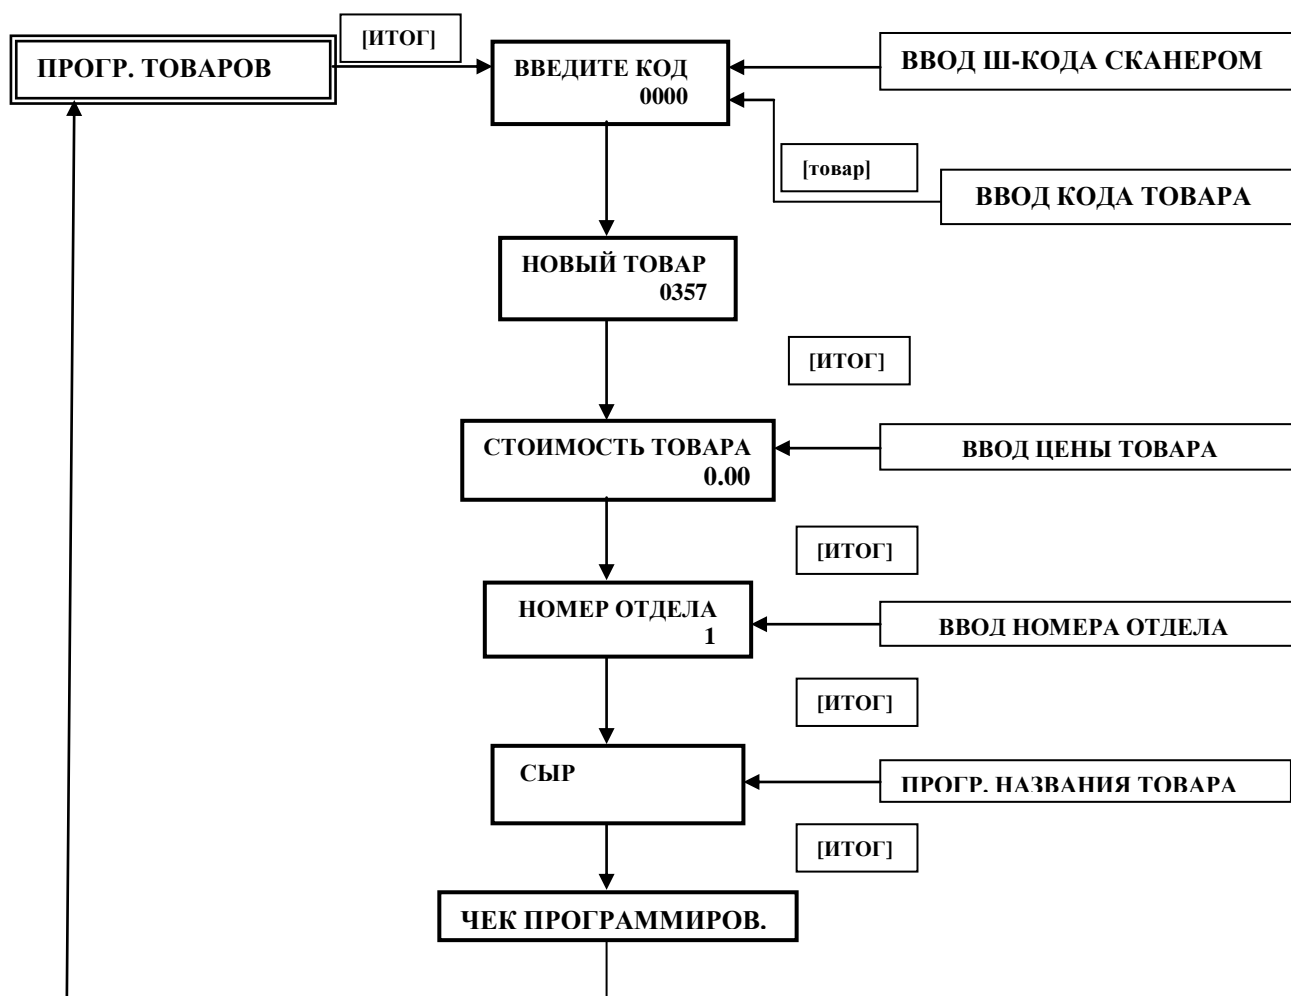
ПРОГР. ТОВАРОВ

[ИТОГ]

ВВЕДИТЕ КОД
0000

ВВОД Ш-КОДА СКАНЕРОМ

[товар]

ВВОД КОДА ТОВАРА

НОВЫЙ ТОВАР
0357

[ИТОГ]

СТОИМОСТЬ ТОВАРА
0.00

ВВОД ЦЕНЫ ТОВАРА

[ИТОГ]

НОМЕР ОТДЕЛА
1

ВВОД НОМЕРА ОТДЕЛА

[ИТОГ]

СЫР

ПРОГР. НАЗВАНИЯ ТОВАРА

[ИТОГ]

ЧЕК ПРОГРАММИРОВ.